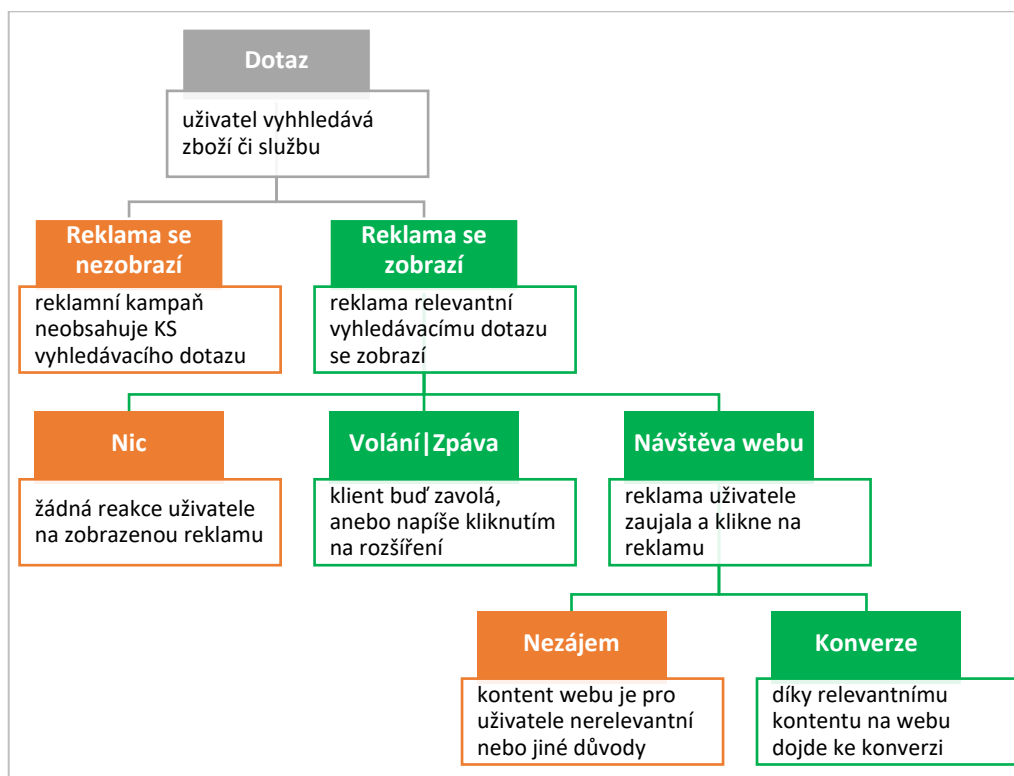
Dotaz

uživatel vyhhledává zboží či službu

Reklama se nezobrazí

reklamní kampaň neobsahuje KS vyhledávacího dotazu

Reklama se zobrazí

reklama relevantní vyhledávacímu dotazu se zobrazí

Nic

žádná reakce uživatele na zobrazenou reklamu

Volání|Zpáva

klient buď zavolá, anebo napíše kliknutím na rozšíření

Návštěva webu

reklama uživatele zaujala a klikne na reklamu

Nezájem

kontent webu je pro uživatele nerelevantní nebo jiné důvody

Konverze

díky relevantnímu kontentu na webu dojde ke konverzi